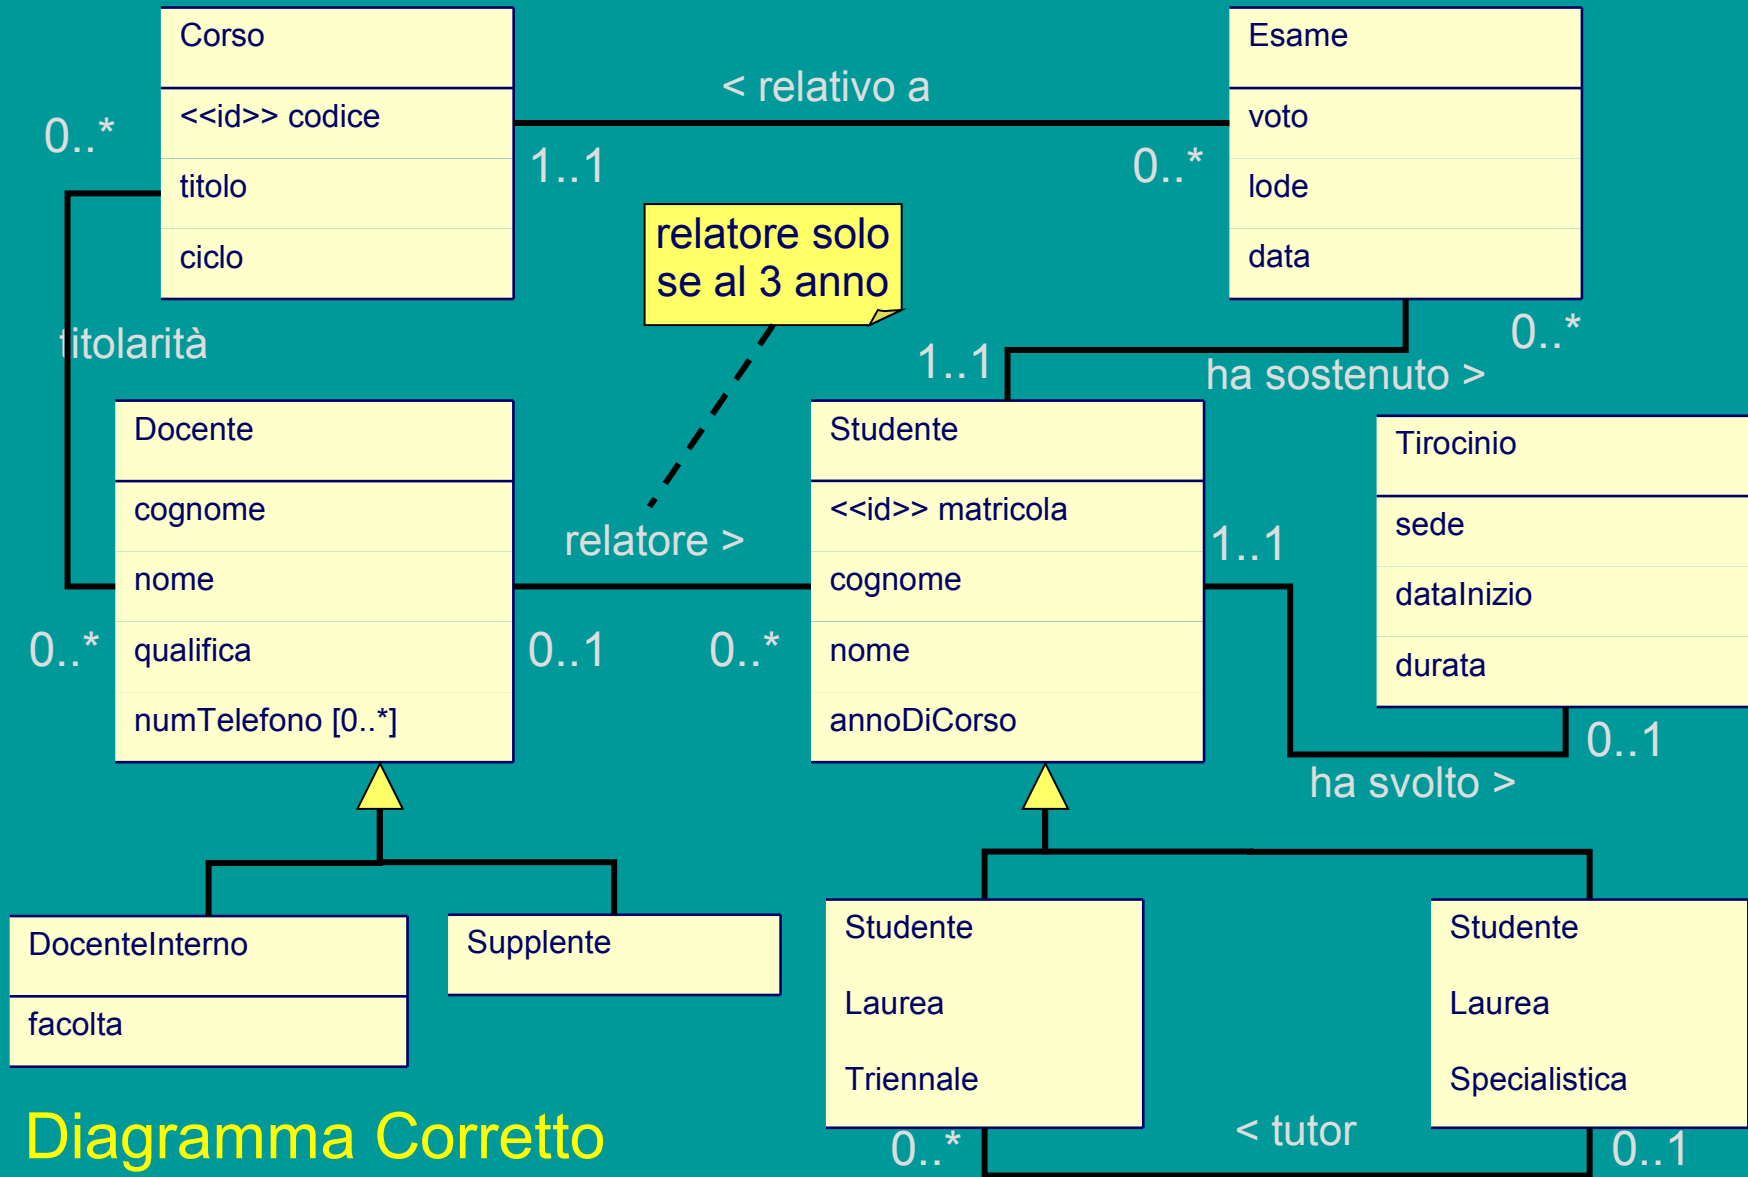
Corso

<<id>> codice

titolo

ciclo

< relativo a

1..1

0..*

Esame

voto

lode

data

0..*

relatore solo se al 3 anno

titolarità

1..1

0..*

ha sostenuto >

Docente

cognome

nome

qualifica

numTelefono [0..*]

0..*

relatore >

0..1

0..*

Studente

<<id>> matricola

cognome

nome

annoDiCorso

1..1

Tirocinio

sede

dataInizio

durata

0..1

ha svolto >

DocenteInterno

facolta

Supplente

Studente

Laurea

Triennale

Studente

Laurea

Specialistica

Diagramma Corretto

0..*

< tutor

0..1